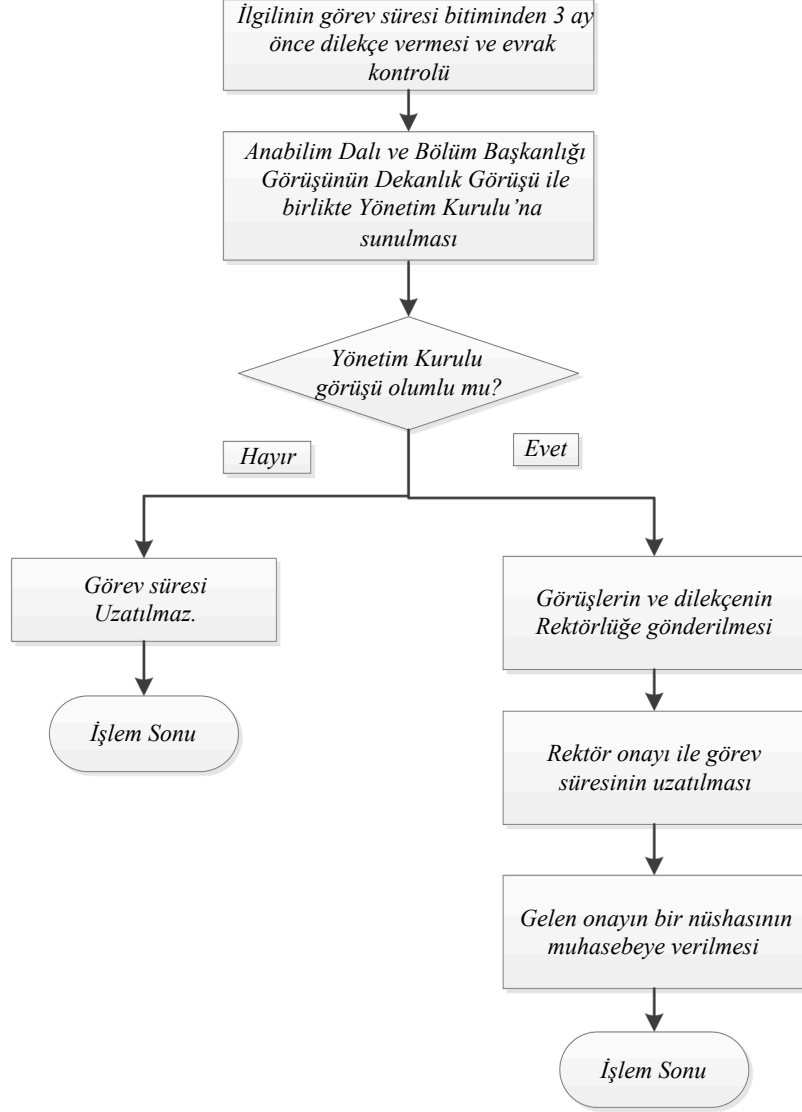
İlgilinin görev süresi bitiminden 3 ay önce dilekçe vermesi ve evrak kontrolü

Anabilim Dalı ve Bölüm Başkanlığı Görüşünün Dekanlık Görüşü ile birlikte Yönetim Kurulu'na sunulması

Yönetim Kurulu görüşü olumlu mu?

Hayır

Evet

Görev süresi Uzatılmaz.

İşlem Sonu

Görüşlerin ve dilekçenin Rektörlüğe gönderilmesi

Rektör onayı ile görev süresinin uzatılması

Gelen onayın bir nüshasının muhasebeye verilmesi

İşlem Sonu